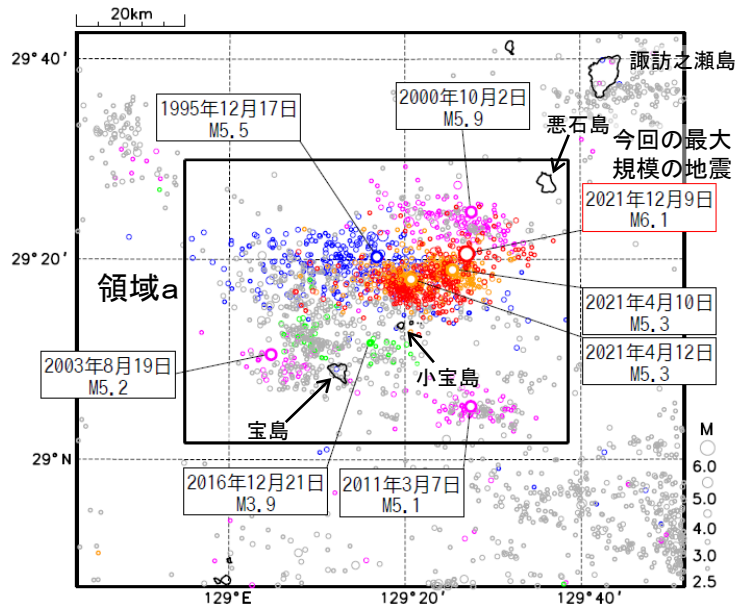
20km

29°40′

諏訪之瀬島

1995年12月17日
M5.5

2000年10月2日
M5.9

悪石島

今回の最大
規模の地震

2021年12月9日
M6.1

29°20′

領域a

2021年4月10日
M5.3

2021年4月12日
M5.3

2003年8月19日
M5.2

小宝島

宝島

29°N

M
6.0
5.0
4.0
3.0
2.5

2016年12月21日
M3.9

2011年3月7日
M5.1

129°E
129°20′
129°40′